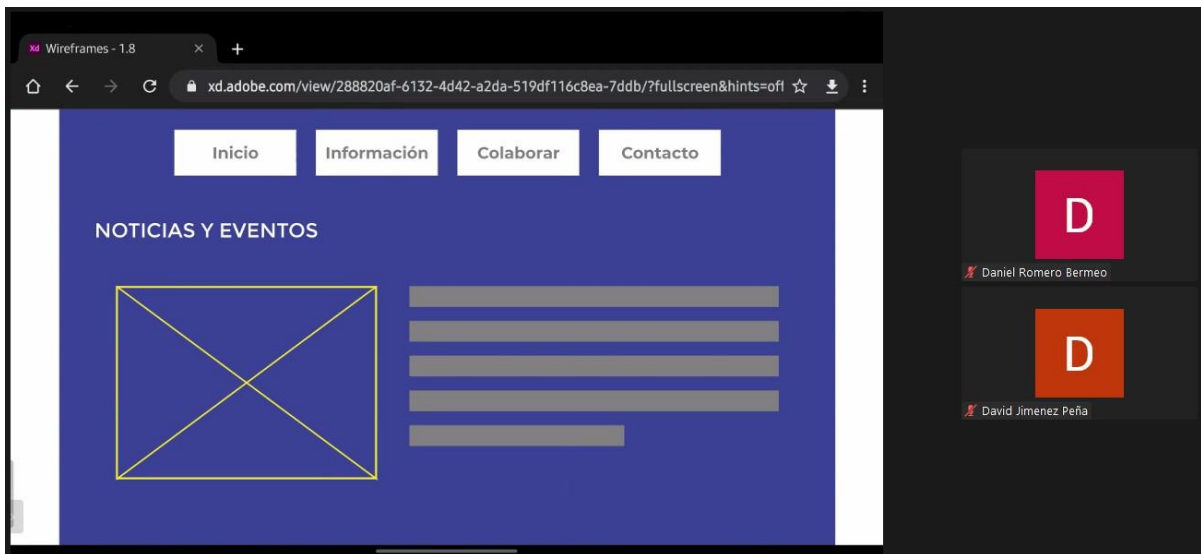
Xd Wireframes - 1.8 ×  +

xd.adobe.com/view/288820af-6132-4d42-a2da-519df116c8ea-7ddb/?fullscreen&hints=off

Inicio | Información | Colaborar | Contacto

NOTICIAS Y EVENTOS

D
Daniel Romero Bermeo

D
David Jimenez Peña